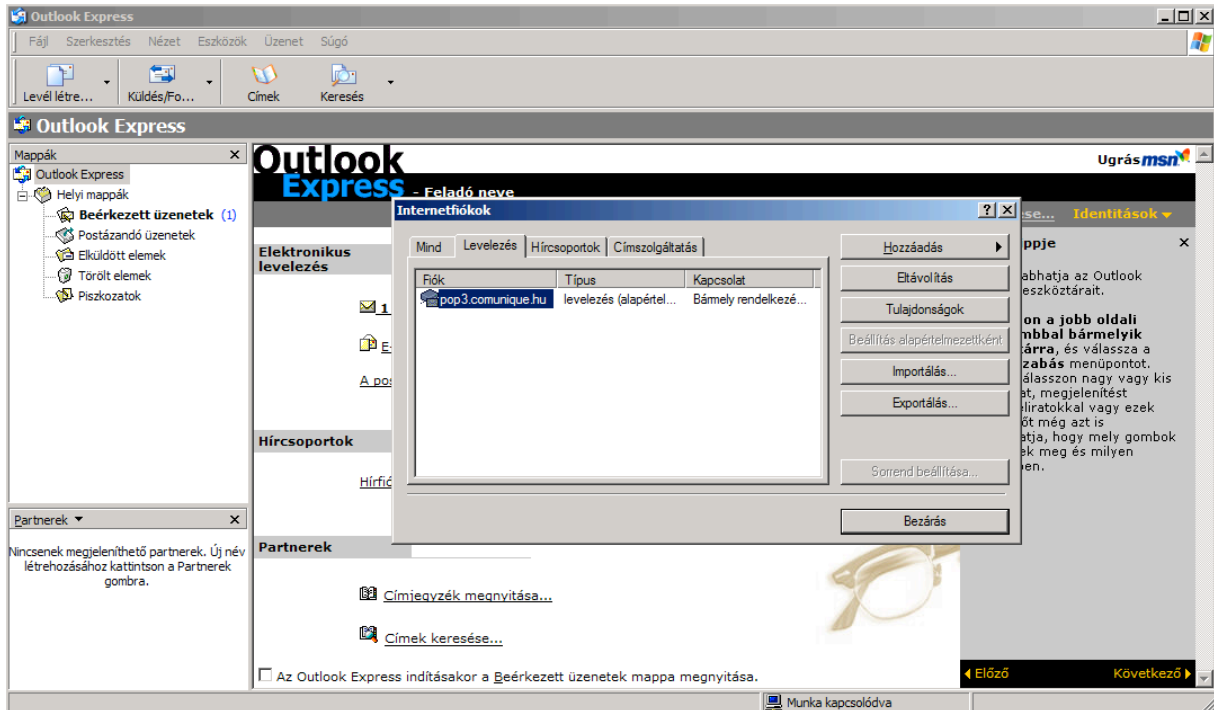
Outlook Express

Fájl Szerkesztés Nézet Eszközök Üzenet Súgó

Levél létre... Küldés/Fo... Címek Keresés

Outlook Express

Mappák ×

Outlook Express
Helyi mappák
Beérkezett üzenetek (1)
Postázandó üzenetek
Elküldött elemek
Törölt elemek
Piszkozatok

Partnerek ▼ ×

Nincsenek megjeleníthető partnerek. Új név létrehozásához kattintson a Partnerek gombra.

Outlook Express - Feladó neve

Ugrás msn

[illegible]ése... Identitások ▾

Elektronikus levelezés

1

E-

A pos

Hírcsoportok

Hírfió

Partnerek

Címjegyzék megnyitása...

Címek keresése...

Az Outlook Express indításakor a Beérkezett üzenetek mappa megnyitása.

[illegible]ppje ×

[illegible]abhatja az Outlook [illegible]eszköztárait.

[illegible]on a jobb oldali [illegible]mbbal bármelyik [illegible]árra, és válassza a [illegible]zabás menüpontot. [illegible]álasszon nagy vagy kis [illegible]at, megjelenítést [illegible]eliratokkal vagy ezek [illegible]őt még azt is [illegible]atja, hogy mely gombok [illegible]k meg és milyen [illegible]en.

◂ Előző Következő ▸

Internetfiókok ? ×

Mind | Levelezés | Hírcsoportok | Címszolgáltatás

| Fiók | Típus | Kapcsolat |
|---|---|---|
| pop3.comunique.hu | levelezés (alapértel... | Bármely rendelkezé... |

Hozzáadás ▸
Eltávolítás
Tulajdonságok
Beállítás alapértelmezettként
Importálás...
Exportálás...
Sorrend beállítása...
Bezárás

Munka kapcsolódva